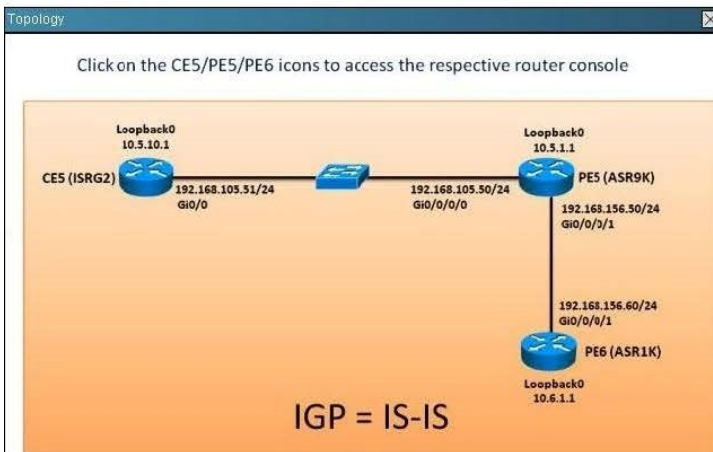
Topology

Click on the CE5/PE5/PE6 icons to access the respective router console

Loopback0
10.5.10.1

CE5 (ISRG2)

192.168.105.51/24
Gi0/0

192.168.105.50/24
Gi0/0/0/0

Loopback0
10.5.1.1

PE5 (ASR9K)

192.168.156.50/24
Gi0/0/0/1

192.168.156.60/24
Gi0/0/0/1

PE6 (ASR1K)

Loopback0
10.6.1.1

IGP = IS-IS